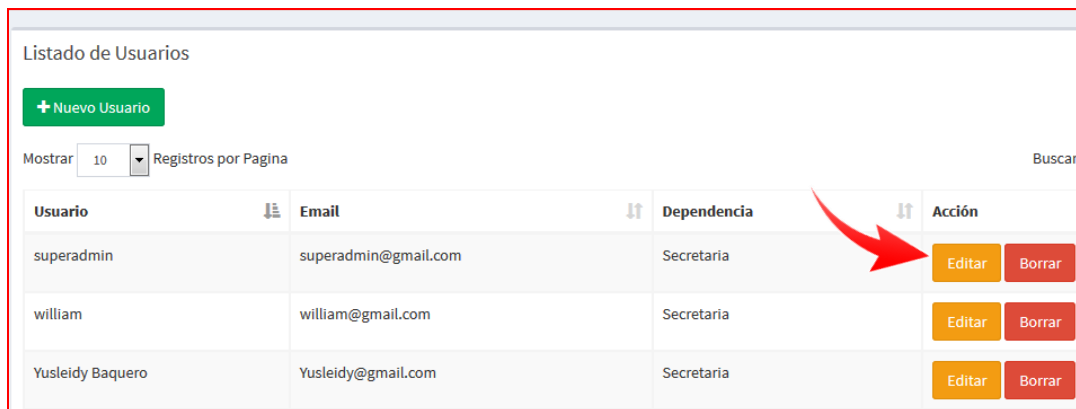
Listado de Usuarios

+ Nuevo Usuario

Mostrar 10 Registros por Pagina

Buscar

| Usuario | Email | Dependencia | Acción |
|---|---|---|---|
| superadmin | superadmin@gmail.com | Secretaria | Editar Borrar |
| william | william@gmail.com | Secretaria | Editar Borrar |
| Yusleidy Baquero | Yusleidy@gmail.com | Secretaria | Editar Borrar |